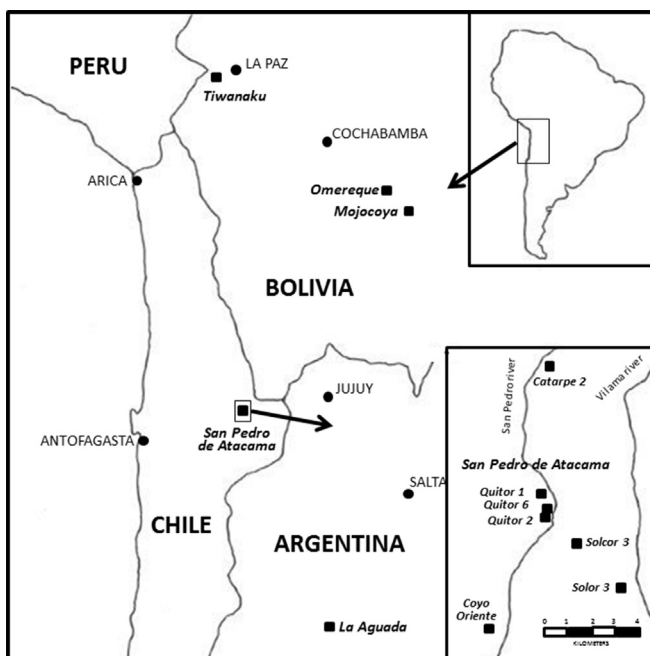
PERU
LA PAZ
Tiwanaku
COCHABAMBA
ARICA
Omereque
Mojocoya
BOLIVIA
JUJUY
San Pedro de Atacama
ANTOFAGASTA
SALTA
CHILE
ARGENTINA
La Aguada

Catarpe 2
San Pedro river
Vilama river
San Pedro de Atacama
Quitor 1
Quitor 6
Quitor 2
Solcor 3
Solor 3
Coyo Oriente
0 1 2 3 4
KILOMETERS